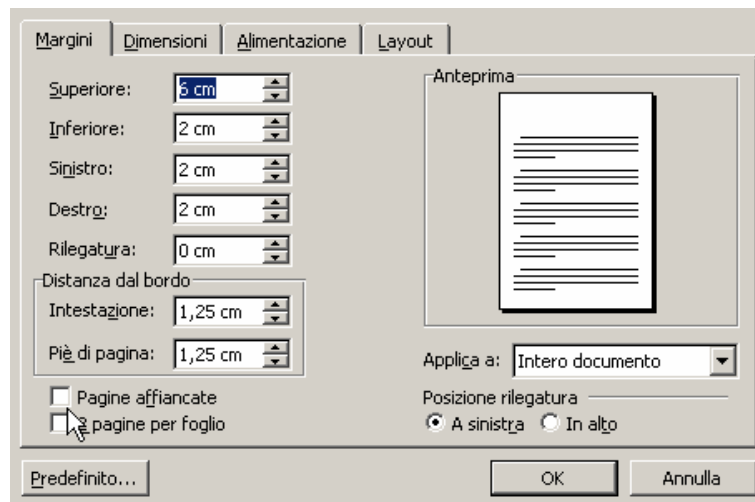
Margini | Dimensioni | Alimentazione | Layout

Superiore: 6 cm
Inferiore: 2 cm
Sinistro: 2 cm
Destro: 2 cm
Rilegatura: 0 cm

Distanza dal bordo
Intestazione: 1,25 cm
Piè di pagina: 1,25 cm

Pagine affiancate
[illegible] pagine per foglio

Anteprima

Applica a: Intero documento

Posizione rilegatura
A sinistra
In alto

Predefinito...
OK
Annulla